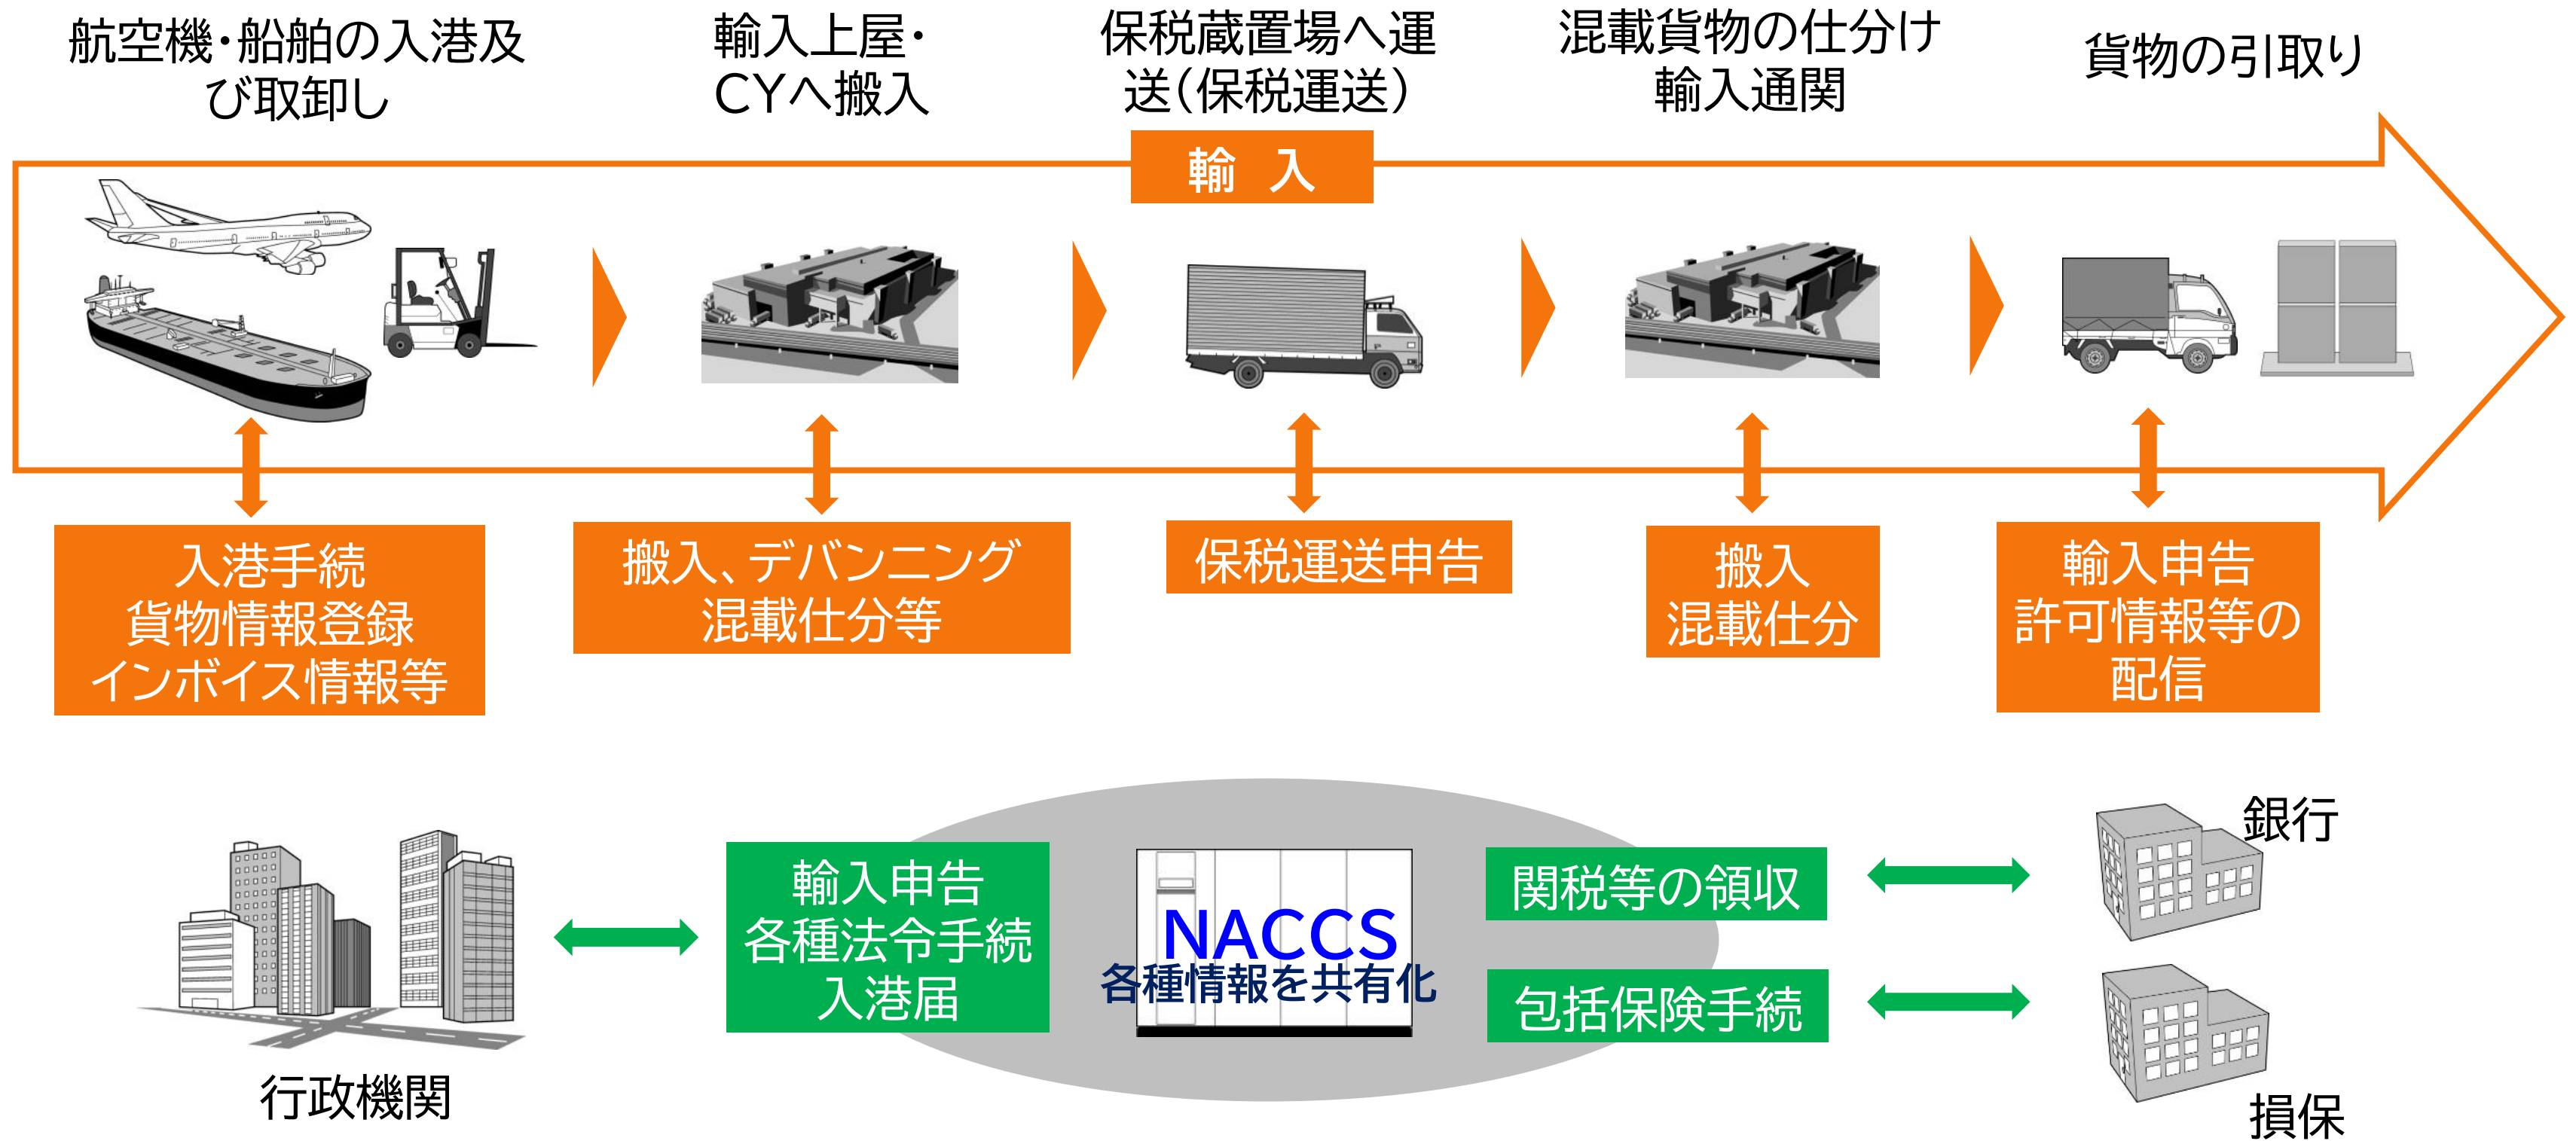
航空機・船舶の入港及び取卸し

輸入上屋・CYへ搬入

保税蔵置場へ運送(保税運送)

混載貨物の仕分け輸入通関

貨物の引取り

輸 入

入港手続
貨物情報登録
インボイス情報等

搬入、デバンニング
混載仕分等

保税運送申告

搬入
混載仕分

輸入申告
許可情報等の
配信

行政機関

輸入申告
各種法令手続
入港届

NACCS
各種情報を共有化

関税等の領収

包括保険手続

銀行

損保